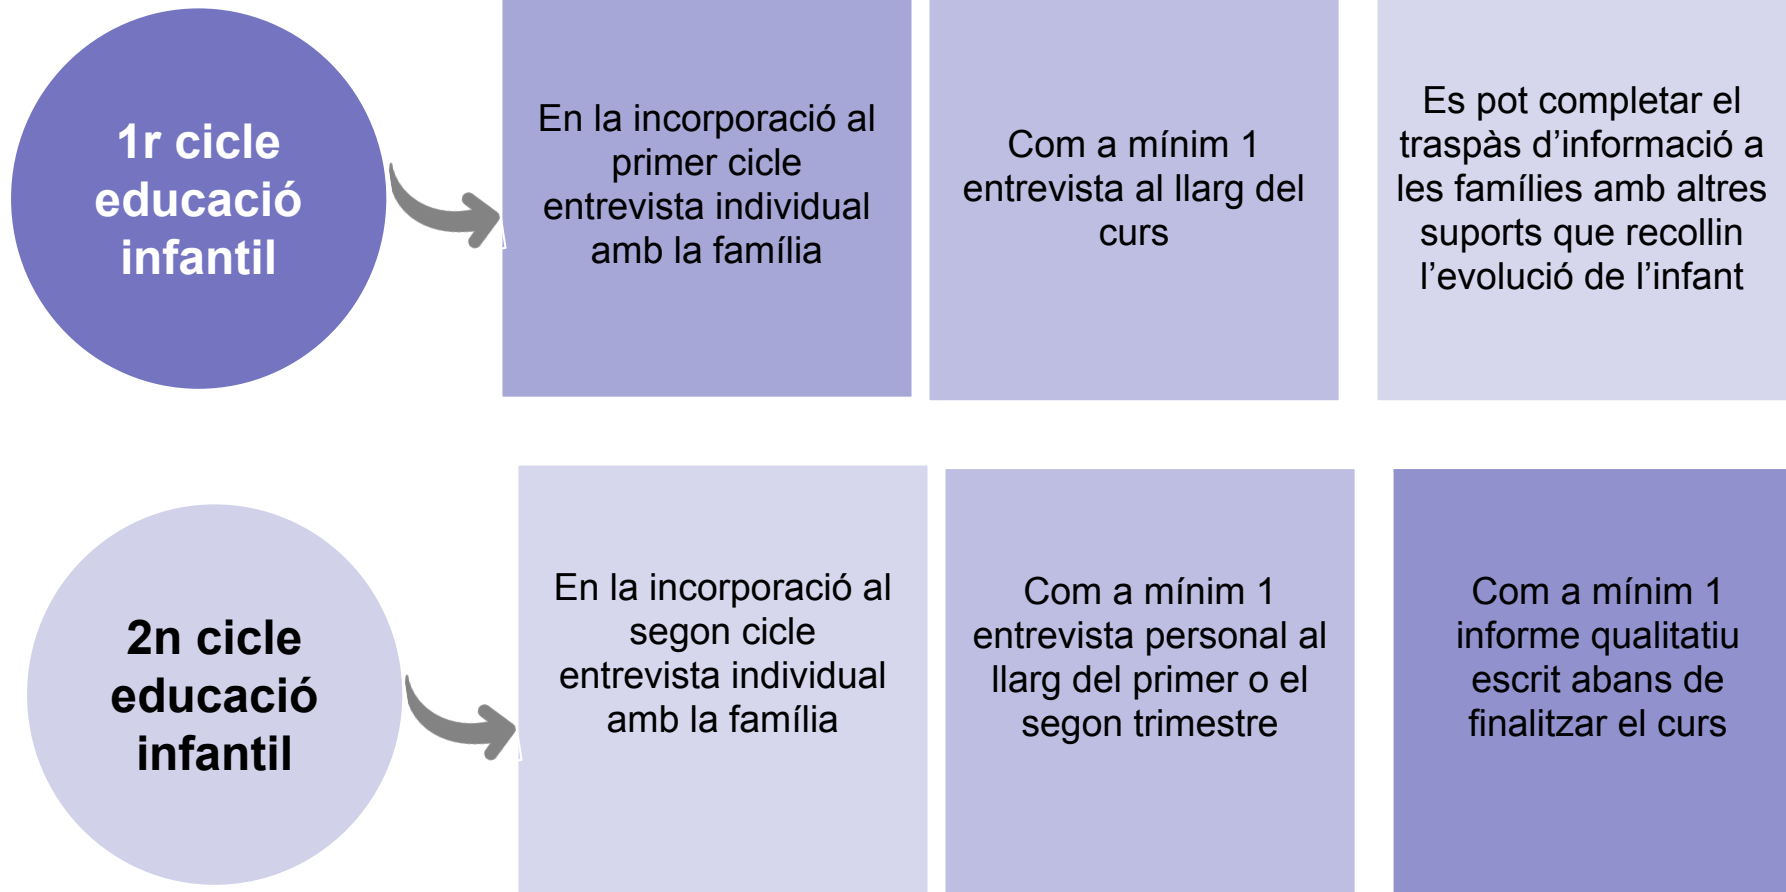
1r cicle educació infantil

En la incorporació al primer cicle entrevista individual amb la família

Com a mínim 1 entrevista al llarg del curs

Es pot completar el traspàs d'informació a les famílies amb altres suports que recollin l'evolució de l'infant

2n cicle educació infantil

En la incorporació al segon cicle entrevista individual amb la família

Com a mínim 1 entrevista personal al llarg del primer o el segon trimestre

Com a mínim 1 informe qualitatiu escrit abans de finalitzar el curs